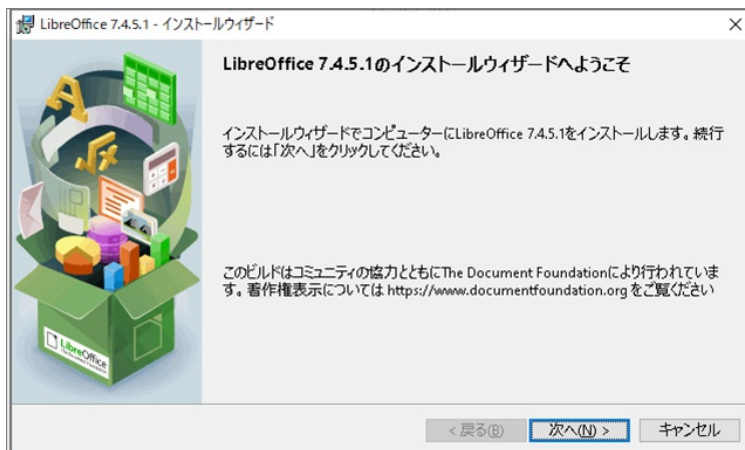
LibreOffice 7.4.5.1 - インストールウィザード

×

LibreOffice 7.4.5.1のインストールウィザードへようこそ

インストールウィザードでコンピューターにLibreOffice 7.4.5.1をインストールします。続行するには「次へ」をクリックしてください。

このビルドはコミュニティの協力とともにThe Document Foundationにより行われています。著作権表示については https://www.documentfoundation.org をご覧ください

LibreOffice

< 戻る(B)

次へ(N) >

キャンセル